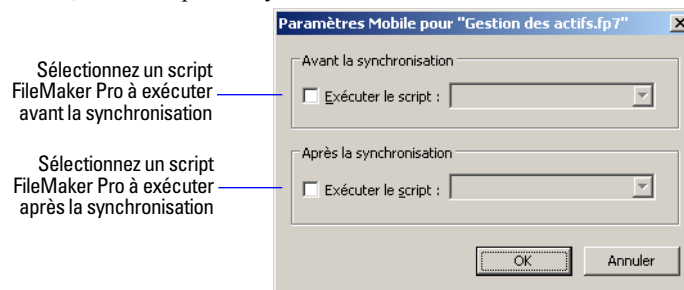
Sélectionnez un script FileMaker Pro à exécuter avant la synchronisation

Sélectionnez un script FileMaker Pro à exécuter après la synchronisation

Paramètres Mobile pour "Gestion des actifs.fp7"

×

Avant la synchronisation

Exécuter le script :

Après la synchronisation

Exécuter le script :

OK

Annuler